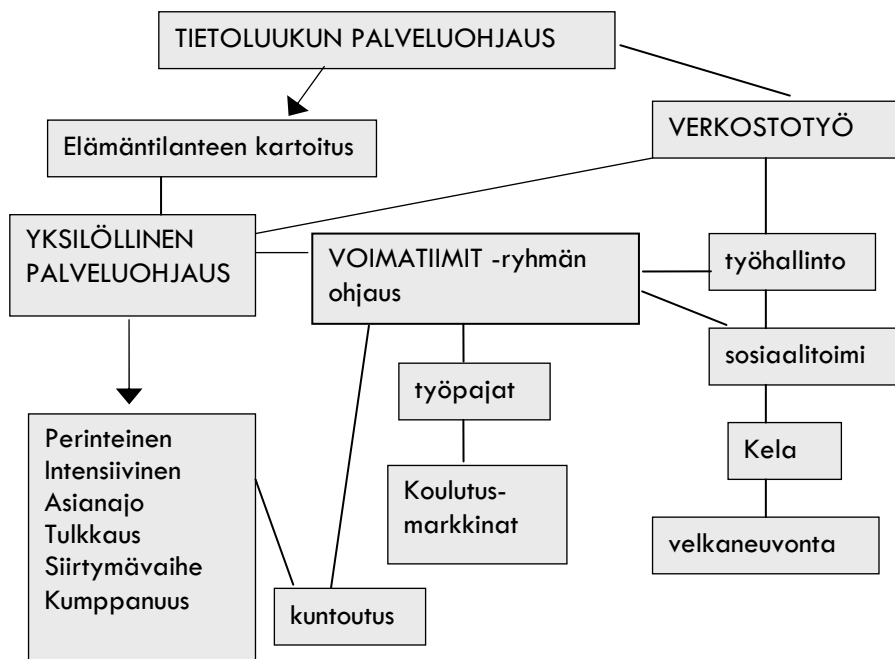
TIETOLUUKUN PALVELUOHJAUS

Elämäntilanteen kartoitus

VERKOSTOTYÖ

YKSILÖLLINEN PALVELUOHJAUS

VOIMATIIMIT -ryhmän ohjaus

työhallinto

sosiaalitoimi

työpajat

Kela

Perinteinen
Intensiivinen
Asianajo
Tulkkaus
Siirtymävaihe
Kumppanuus

Koulutus-markkinat

velkaneuvonta

kuntoutus